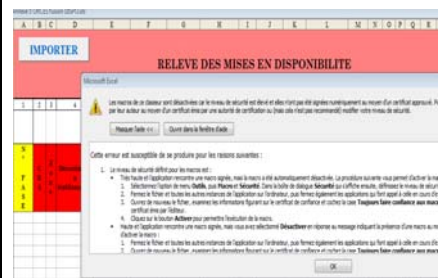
A B C D E F G H I J K L M N O P Q R

IMPORTER

RELEVE DES MISES EN DISPONIBILITE

Microsoft Excel

Les macros de ce classeur sont désactivées car le niveau de sécurité est élevé et elles n'ont pas été signées numériquement au moyen d'un certificat approuvé. Pour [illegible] par leur auteur au moyen d'un certificat émis par une autorité de certification ou (mais cela n'est pas recommandé) modifier votre niveau de sécurité.

Masquer l'aide << Ouvrir dans la fenêtre d'aide

Cette erreur est susceptible de se produire pour les raisons suivantes :

1. Le niveau de sécurité défini pour les macros est :
Très haute et l'application rencontre une macro signée, mais la macro a été automatiquement désactivée. La procédure suivante vous permet d'activer la macro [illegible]
1. Sélectionnez l'option de menu Outils, puis Macro et Sécurité. Dans la boîte de dialogue Sécurité qui s'affiche ensuite, définissez le niveau de sécurité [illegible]
2. Fermez le fichier et toutes les autres instances de l'application sur l'ordinateur, puis fermez également les applications qui font appel à celle en cours d'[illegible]
3. Ouvrez de nouveau le fichier, examinez les informations figurant sur le certificat de confiance et cochez la case Toujours faire confiance aux macros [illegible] certificat émis par l'éditeur.
4. Cliquez sur le bouton Activer pour permettre l'exécution de la macro.
Haute et l'application rencontre une macro signée, mais vous avez sélectionné Désactiver en réponse au message indiquant la présence d'une macro au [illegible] d'activer la macro :
1. Fermez le fichier et toutes les autres instances de l'application sur l'ordinateur, puis fermez également les applications qui font appel à celle en cours d'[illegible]
2. Ouvrez de nouveau le fichier, examinez les informations figurant sur le certificat de confiance et cochez la case Toujours faire confiance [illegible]

OK